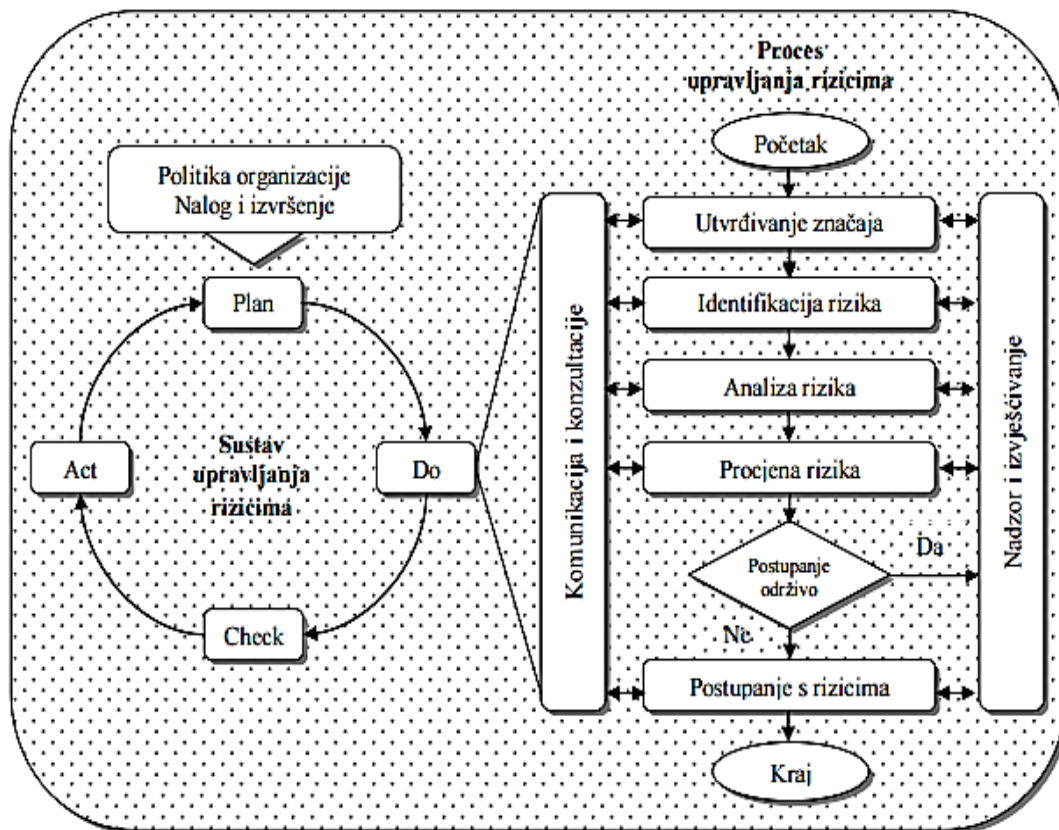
Proces upravljanja rizicima

Politika organizacije
Nalog i izvršenje

Plan

Act

Sustav upravljanja rizicima

Do

Check

Komunikacija i konzultacije

Početak

Utvrđivanje značaja

Identifikacija rizika

Analiza rizika

Procjena rizika

Postupanje održivo

Da

Ne

Postupanje s rizicima

Kraj

Nadzor i izvješćivanje